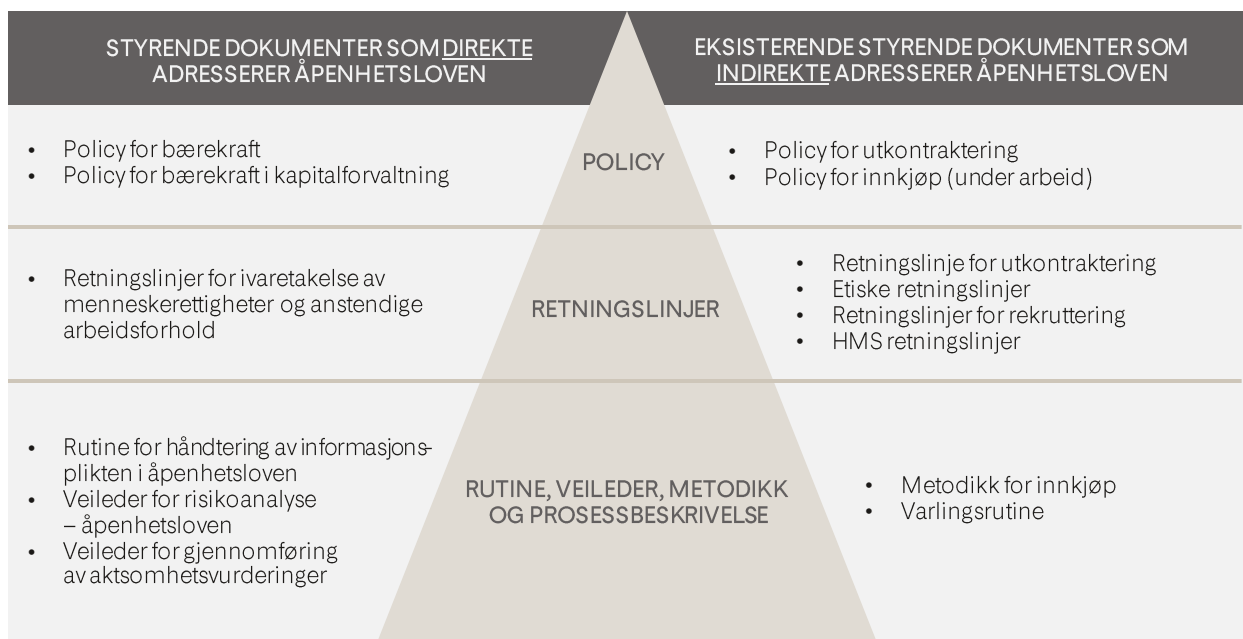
STYRENDE DOKUMENTER SOM DIREKTE ADRESSERER ÅPENHETSLOVEN

EKSISTERENDE STYRENDE DOKUMENTER SOM INDIREKTE ADRESSERER ÅPENHETSLOVEN

- Policy for bærekraft
- Policy for bærekraft i kapitalforvaltning

POLICY

- Policy for utkontraktering
- Policy for innkjøp (under arbeid)

- Retningslinjer for ivaretakelse av menneskerettigheter og anstendige arbeidsforhold

RETNINGSLINJER

- Retningslinje for utkontraktering
- Etiske retningslinjer
- Retningslinjer for rekruttering
- HMS retningslinjer

- Rutine for håndtering av informasjonsplikten i åpenhetsloven
- Veileder for risikoanalyse – åpenhetsloven
- Veileder for gjennomføring av aktsomhetsvurderinger

RUTINE, VEILEDER, METODIKK OG PROSESSBESKRIVELSE

- Metodikk for innkjøp
- Varlingsrutine